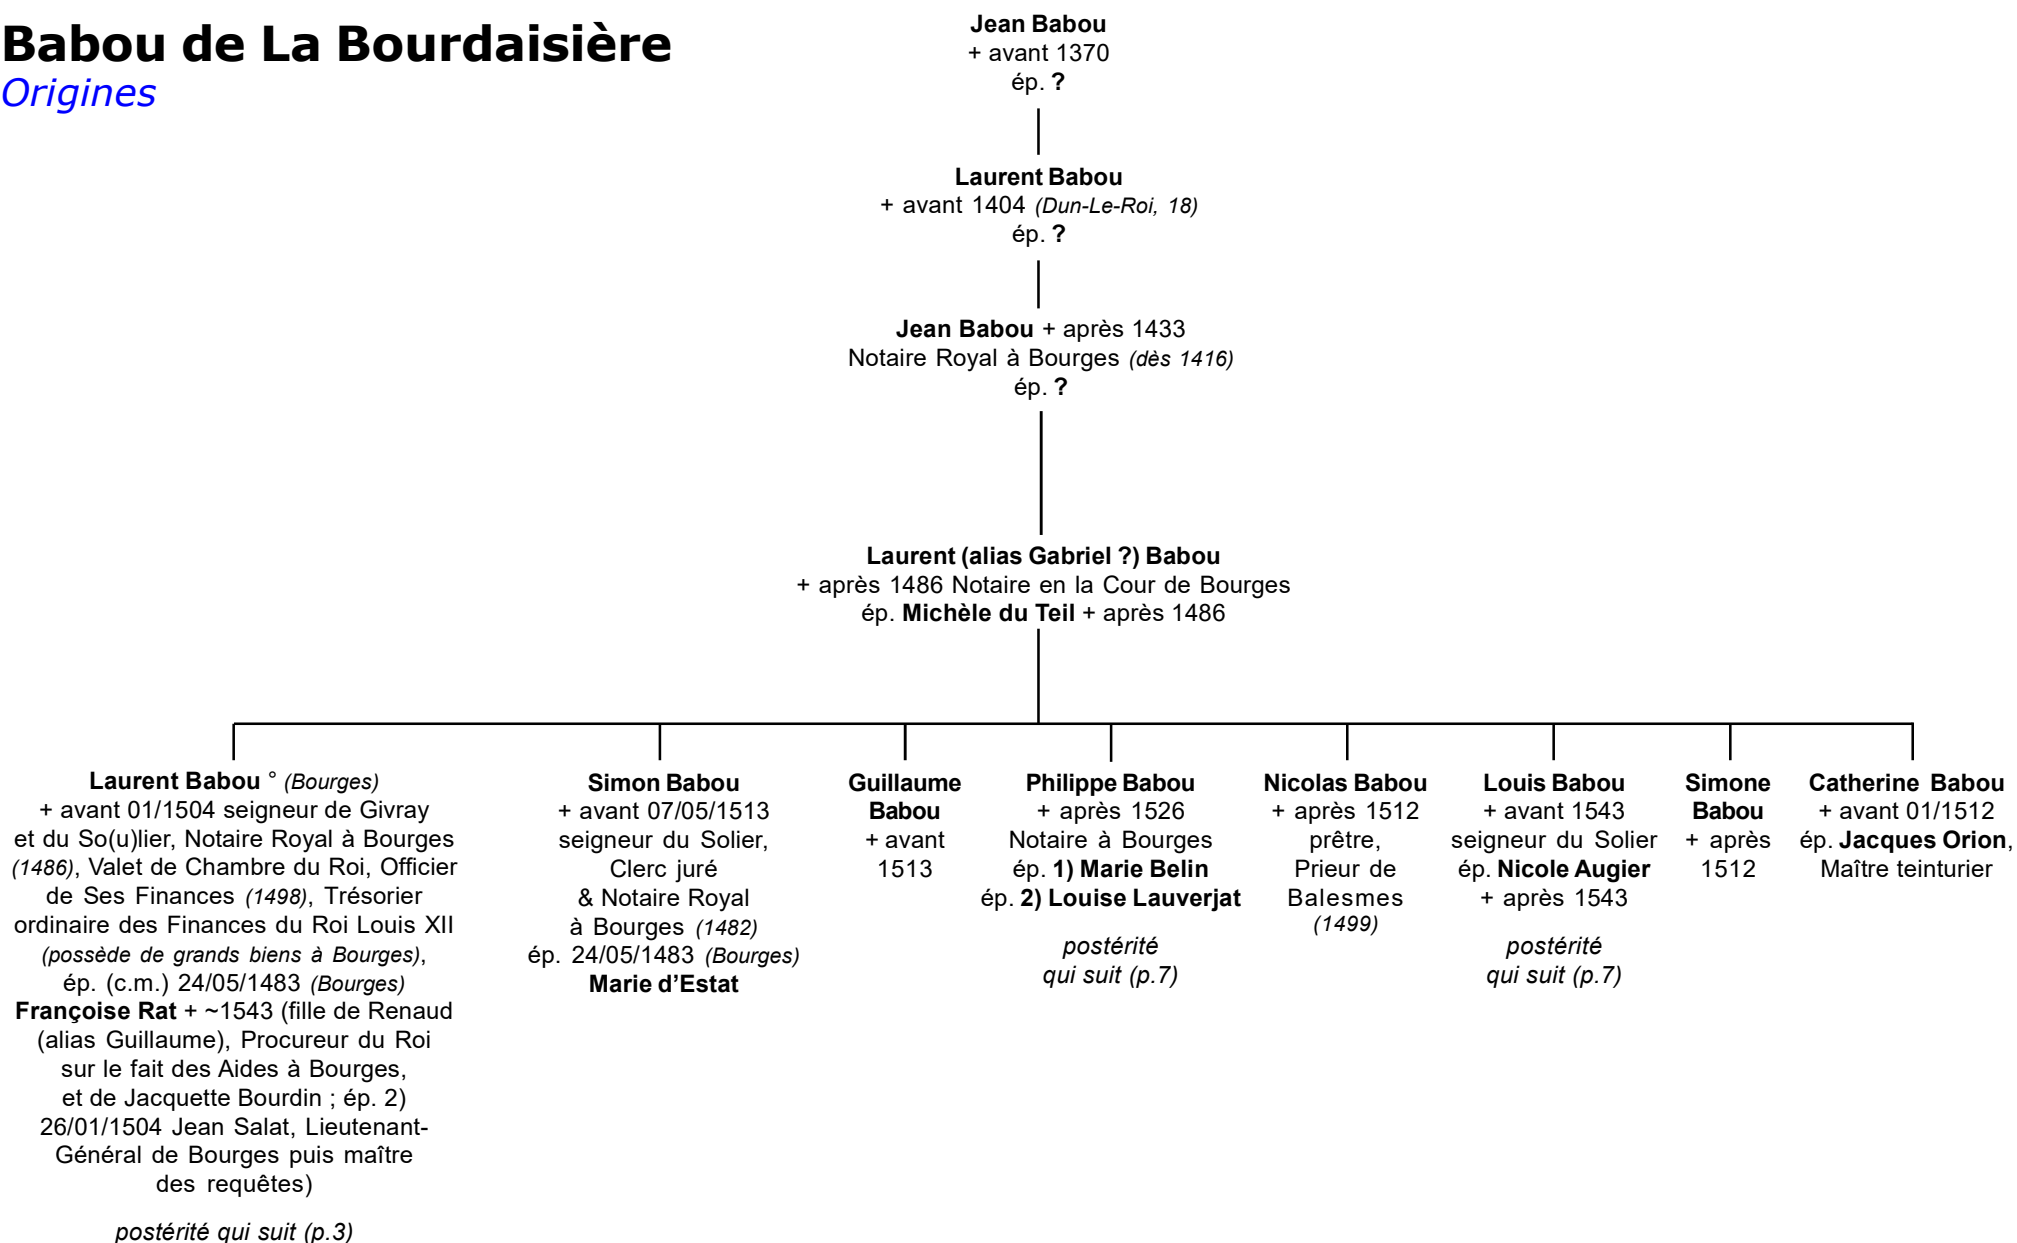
Babou de La Bourdaisière
Origines

Jean Babou
+ avant 1370
ép. ?

Laurent Babou
+ avant 1404 (Dun-Le-Roi, 18)
ép. ?

Jean Babou + après 1433
Notaire Royal à Bourges (dès 1416)
ép. ?

Laurent (alias Gabriel ?) Babou
+ après 1486 Notaire en la Cour de Bourges
ép. Michèle du Teil + après 1486

Laurent Babou ° (Bourges)
+ avant 01/1504 seigneur de Givray et du So(u)lier, Notaire Royal à Bourges (1486), Valet de Chambre du Roi, Officier de Ses Finances (1498), Trésorier ordinaire des Finances du Roi Louis XII (possède de grands biens à Bourges), ép. (c.m.) 24/05/1483 (Bourges) Françoise Rat + ~1543 (fille de Renaud (alias Guillaume), Procureur du Roi sur le fait des Aides à Bourges, et de Jacquette Bourdin ; ép. 2) 26/01/1504 Jean Salat, Lieutenant-Général de Bourges puis maître des requêtes)

postérité qui suit (p.3)

Simon Babou
+ avant 07/05/1513
seigneur du Solier,
Clerc juré
& Notaire Royal
à Bourges (1482)
ép. 24/05/1483 (Bourges)
Marie d'Estat

Guillaume Babou
+ avant 1513

Philippe Babou
+ après 1526
Notaire à Bourges
ép. 1) Marie Belin
ép. 2) Louise Lauverjat

postérité
qui suit (p.7)

Nicolas Babou
+ après 1512
prêtre,
Prieur de
Balesmes
(1499)

Louis Babou
+ avant 1543
seigneur du Solier
ép. Nicole Augier
+ après 1543

postérité
qui suit (p.7)

Simone Babou
+ après
1512

Catherine Babou
+ avant 01/1512
ép. Jacques Orion,
Maître teinturier